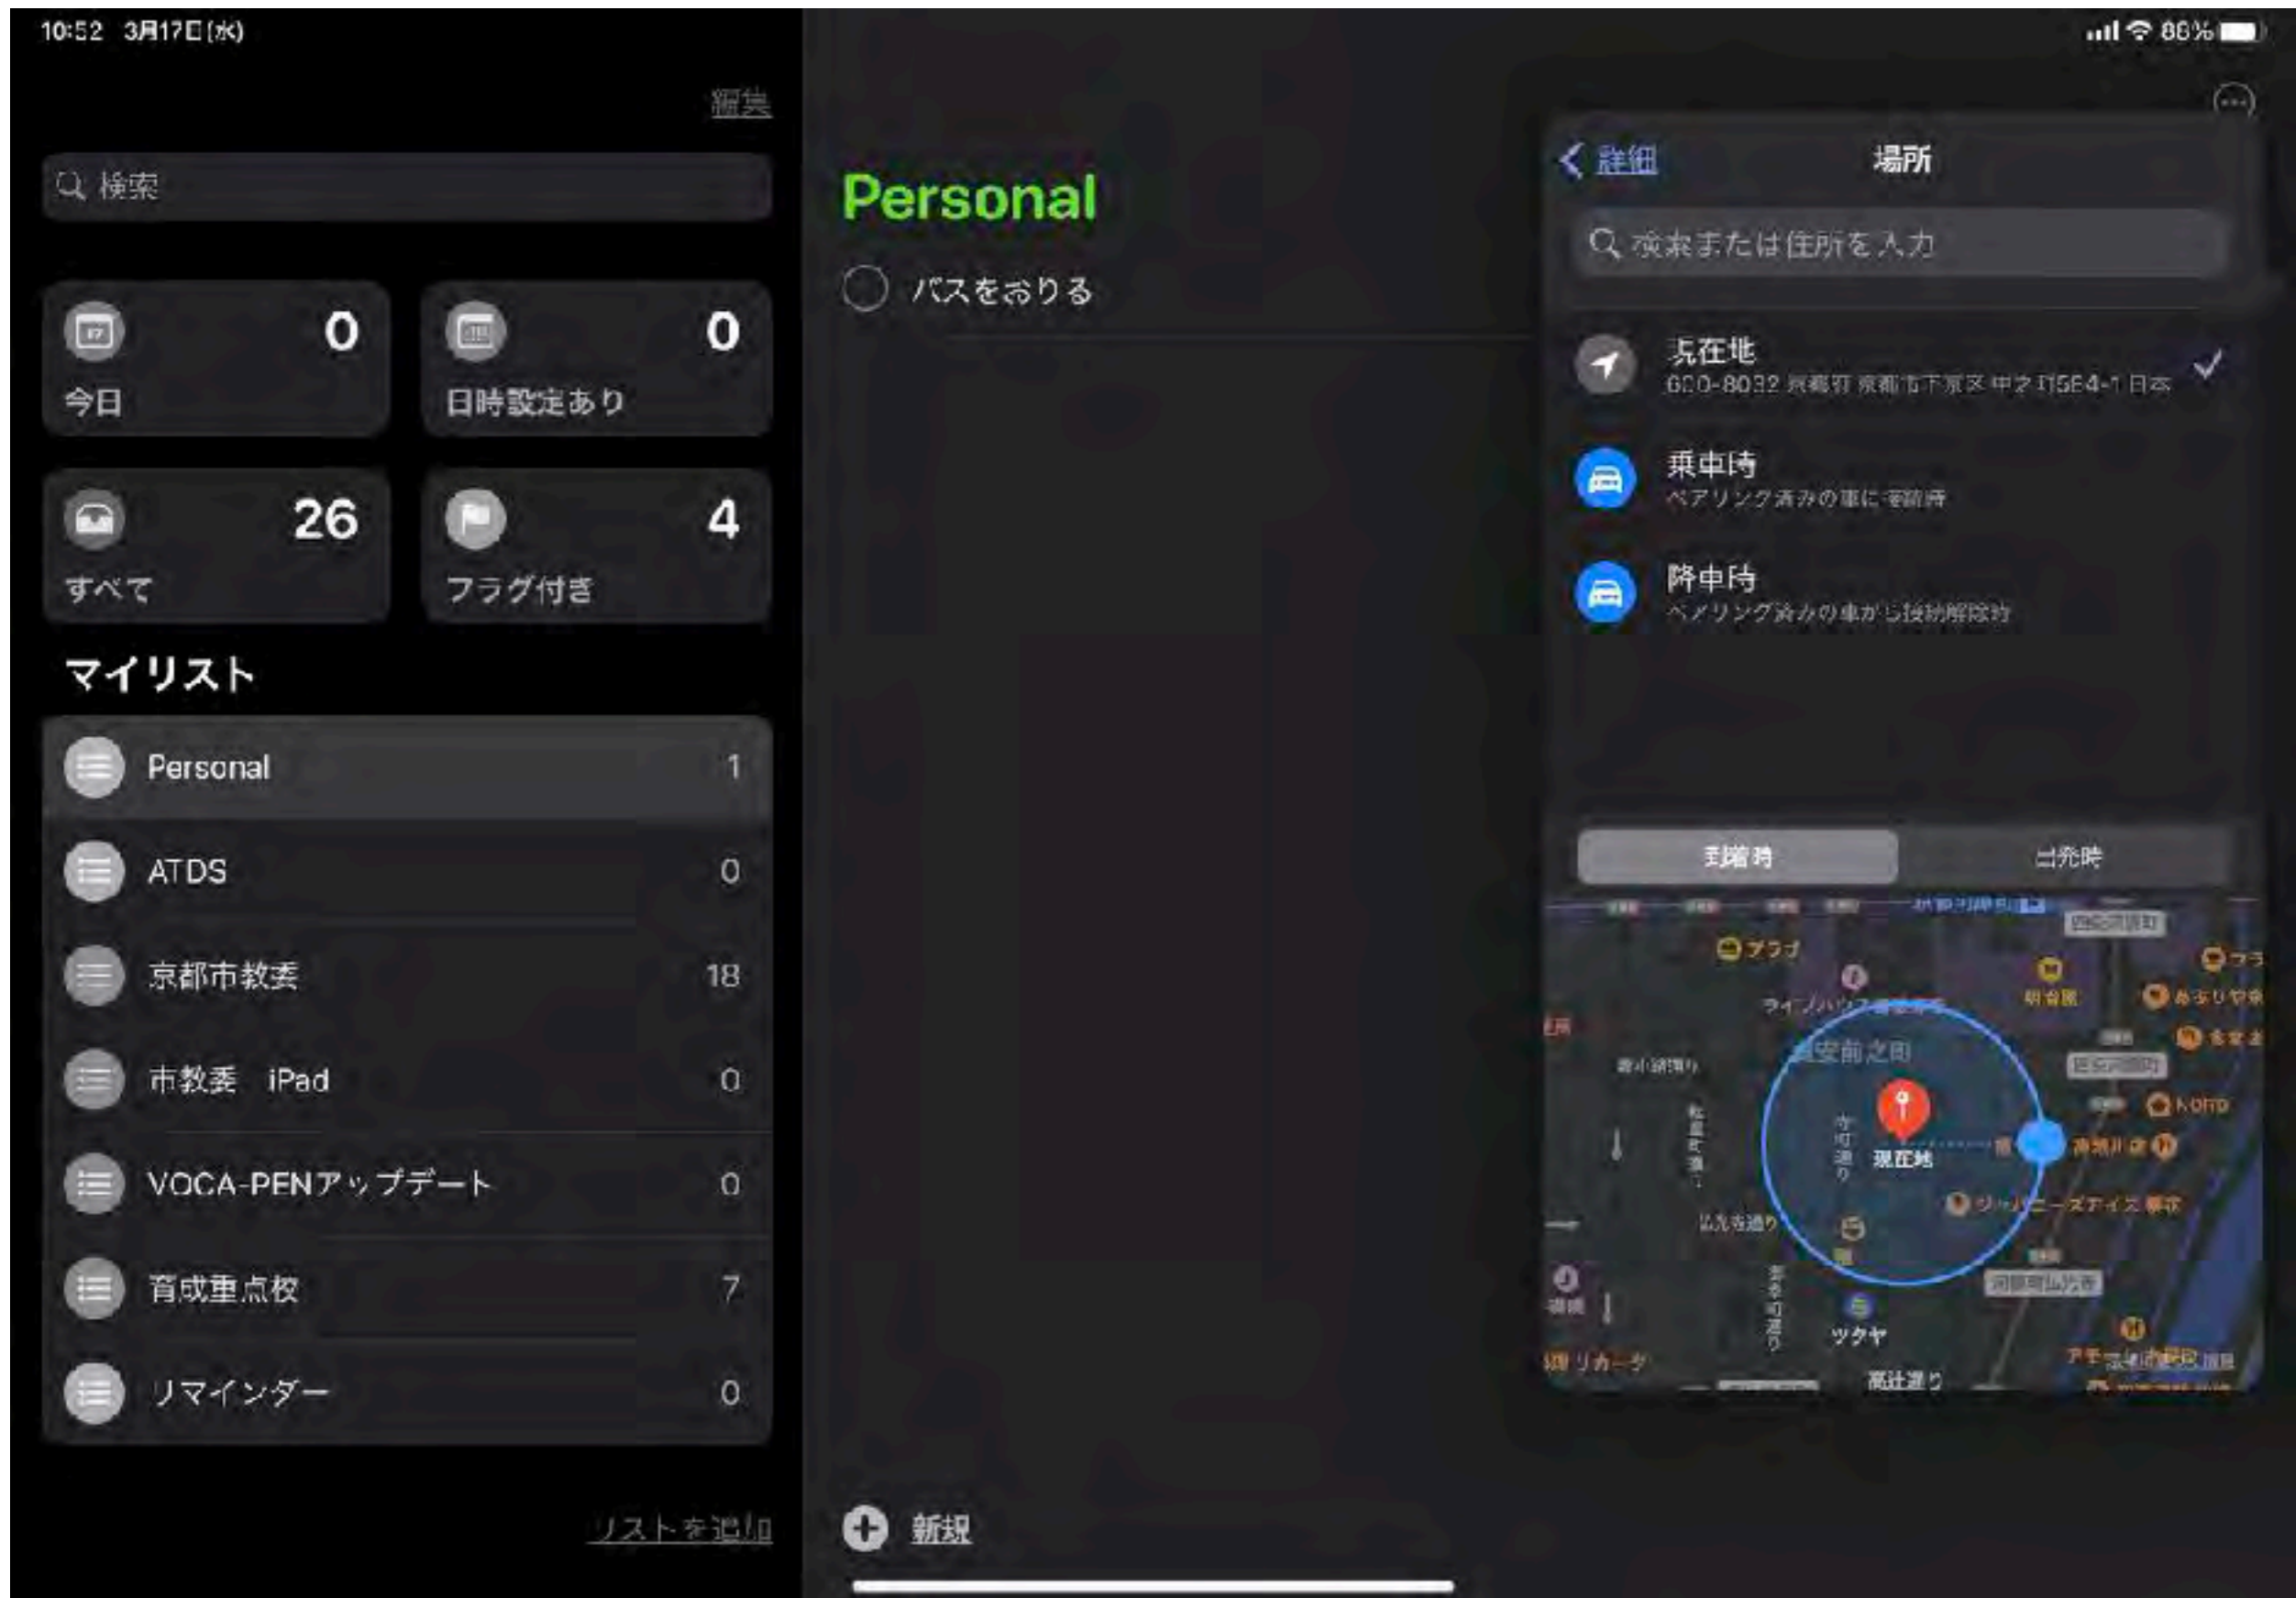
10:52 3月17日(水)

86%

編集

検索

0
今日

0
日時設定あり

26
すべて

4
フラグ付き

マイリスト

Personal 1

ATDS 0

京都市教委 18

市教委 iPad 0

VOCA-PENアップデート 0

育成重点校 7

リマインダー 0

リストを追加

Personal

バスをおりる

新規

詳細

場所

検索または住所を入力

現在地
600-8032 京都府 京都市下京区 中之町564-1 日本

乗車時
ペアリング済みの車に接続時

降車時
ペアリング済みの車から接続解除時

到着時

出発時

フラフ

現在地

ツタヤ

高辻通り

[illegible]